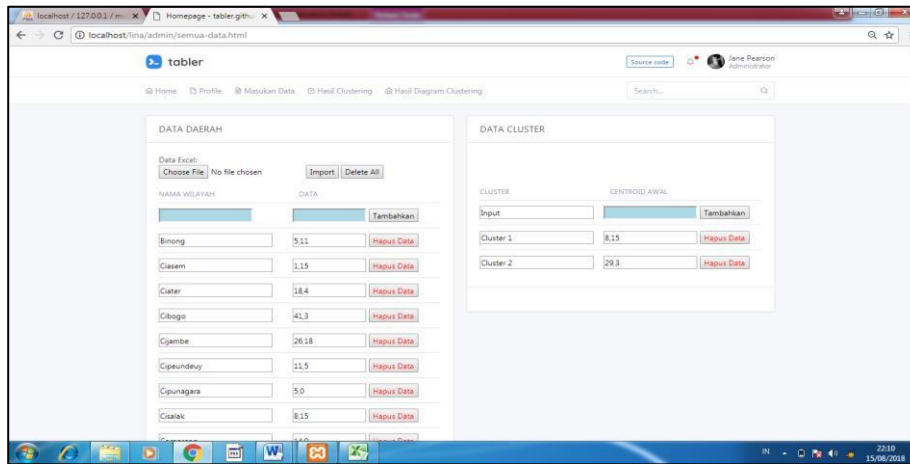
localhost / 127.0.0.1 / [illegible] ×
Homepage - tabler.githu ×
localhost/lina/admin/semua-data.html

tabler
Source code
Jane Pearson
Administrator

Home Profile Masukan Data Hasil Clustering Hasil Diagram Clustering
Search...

DATA DAERAH

Data Excel:
Choose File No file chosen
Import Delete All

NAMA WILAYAH DATA

Tambahkan

| NAMA WILAYAH | DATA | |
|---|---|---|
| Binong | 5,11 | Hapus Data |
| Ciasem | 1,15 | Hapus Data |
| Ciater | 18,4 | Hapus Data |
| Cibogo | 41,3 | Hapus Data |
| Cijambe | 26,18 | Hapus Data |
| Cipeundeuy | 11,5 | Hapus Data |
| Cipunagara | 5,0 | Hapus Data |
| Cisalak | 8,15 | Hapus Data |
| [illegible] | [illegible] | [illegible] |

DATA CLUSTER

| CLUSTER | CENTROID AWAL | |
|---|---|---|
| Input | | Tambahkan |
| Cluster 1 | 8,15 | Hapus Data |
| Cluster 2 | 29,3 | Hapus Data |

IN 22:10 15/08/2018